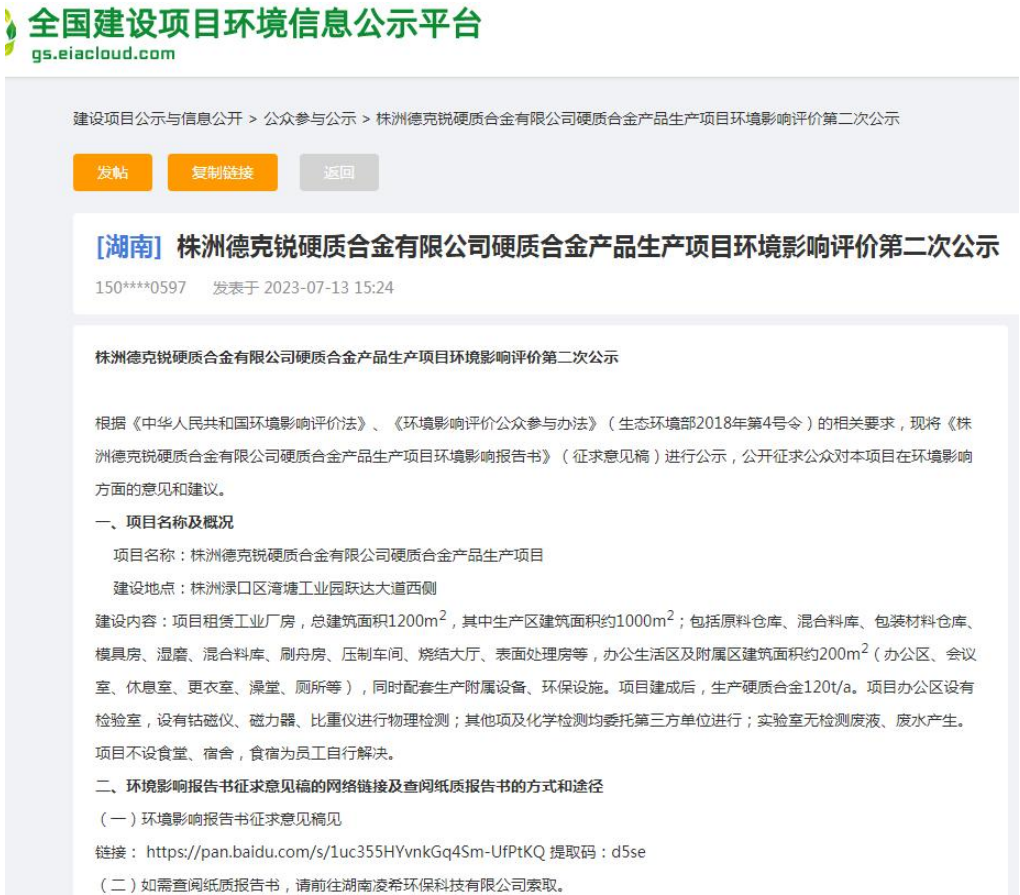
全国建设项目环境信息公示平台
gs.eiacloud.com

建设项目公示与信息公开 > 公众参与公示 > 株洲德克锐硬质合金有限公司硬质合金产品生产项目环境影响评价第二次公示

发帖 复制链接 返回

[湖南] 株洲德克锐硬质合金有限公司硬质合金产品生产项目环境影响评价第二次公示

150****0597 发表于 2023-07-13 15:24

株洲德克锐硬质合金有限公司硬质合金产品生产项目环境影响评价第二次公示

根据《中华人民共和国环境影响评价法》、《环境影响评价公众参与办法》（生态环境部2018年第4号令）的相关要求，现将《株洲德克锐硬质合金有限公司硬质合金产品生产项目环境影响报告书》（征求意见稿）进行公示，公开征求公众对本项目在环境影响方面的意见和建议。

一、项目名称及概况

项目名称：株洲德克锐硬质合金有限公司硬质合金产品生产项目

建设地点：株洲渌口区湾塘工业园跃达大道西侧

建设内容：项目租赁工业厂房，总建筑面积1200m$^2$，其中生产区建筑面积约1000m$^2$；包括原料仓库、混合料库、包装材料仓库、模具房、湿磨、混合料库、刷舟房、压制车间、烧结大厅、表面处理房等，办公生活区及附属区建筑面积约200m$^2$（办公区、会议室、休息室、更衣室、澡堂、厕所等），同时配套生产附属设备、环保设施。项目建成后，生产硬质合金120t/a。项目办公区设有检验室，设有钴磁仪、磁力器、比重仪进行物理检测；其他项及化学检测均委托第三方单位进行；实验室无检测废液、废水产生。项目不设食堂、宿舍，食宿为员工自行解决。

二、环境影响报告书征求意见稿的网络链接及查阅纸质报告书的方式和途径

（一）环境影响报告书征求意见稿见

链接：https://pan.baidu.com/s/1uc355HYvnkGq4Sm-UfPtKQ 提取码：d5se

（二）如需查阅纸质报告书，请前往湖南凌希环保科技有限公司索取。